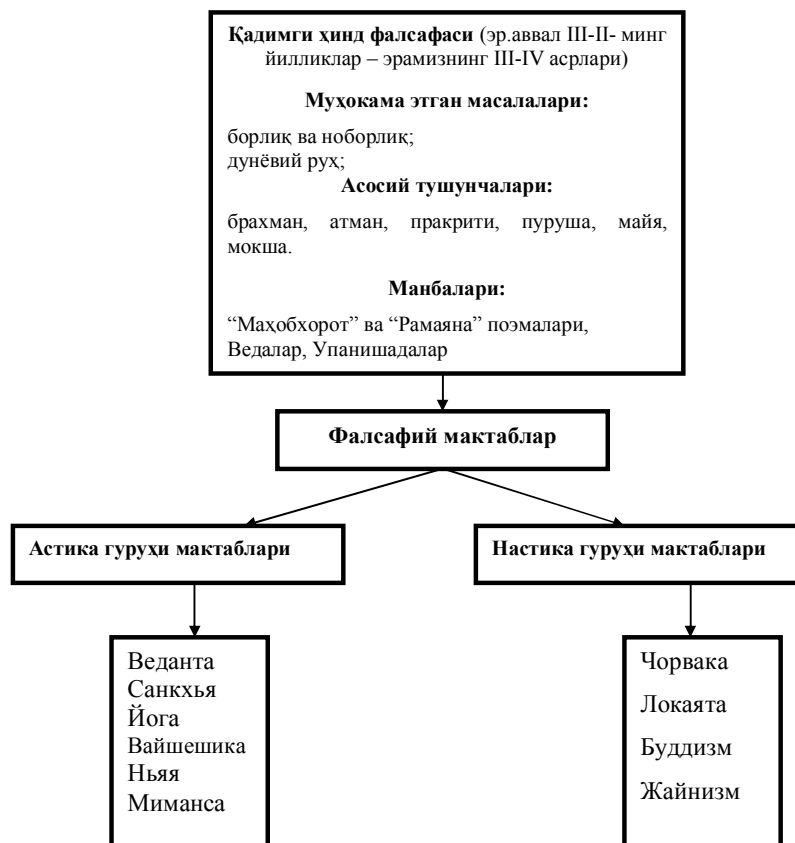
Қадимги ҳинд фалсафаси (эр.аввал III-II- минг йилликлар – эрамизнинг III-IV асрлари)

Муҳокама этган масалалари:

борлиқ ваноборлик;
дунёвий руҳ;

Асосий тушунчалари:

брахман, атман, пракрити, пуруша, майя, мокша.

Манбалари:

“Маҳобхорот” ва “Рамаяна” поэмалари, Ведалар, Упанишадалар

Фалсафий мактаблар

Астика гуруҳи мактаблари

Настика гуруҳи мактаблари

Веданта
Санкхья
Йога
Вайшешика
Ньяя
Миманса

Чорвака
Локаята
Буддизм
Жайнизм